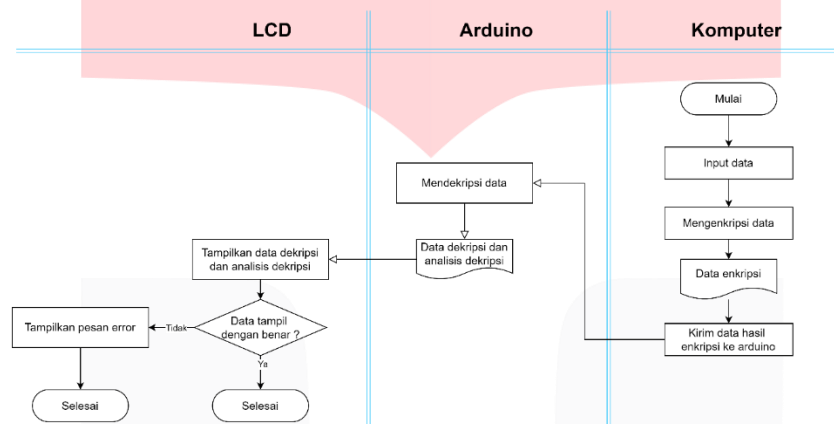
LCD

Arduino

Komputer

Mulai

Input data

Mengenkripsi data

Data enkripsi

Kirim data hasil enkripsi ke arduino

Mendekripsi data

Data dekripsi dan analisis dekripsi

Tampilkan data dekripsi dan analisis dekripsi

Data tampil dengan benar ?

Tidak

Tampilkan pesan error

Ya

Selesai

Selesai